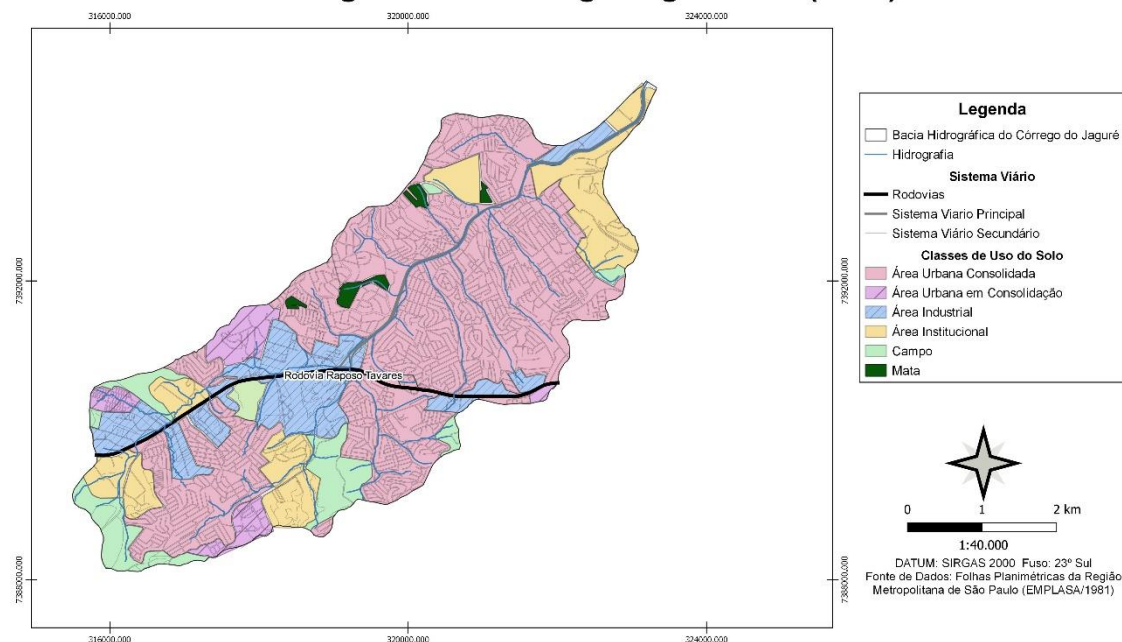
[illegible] (1981)

316000,000
320000,000
324000,000

7392000,000
7388000,000

Rodovia Raposo Tavares

Legenda
Bacia Hidrográfica do Córrego do Jaguré
Hidrografia
Sistema Viário
Rodovias
Sistema Viario Principal
Sistema Viário Secundário
Classes de Uso do Solo
Área Urbana Consolidada
Área Urbana em Consolidação
Área Industrial
Área Institucional
Campo
Mata

0
1
2 km
1:40.000
DATUM: SIRGAS 2000 Fuso: 23º Sul
Fonte de Dados: Folhas Planimétricas da Região Metropolitana de São Paulo (EMPLASA/1981)

316000,000
320000,000
324000,000